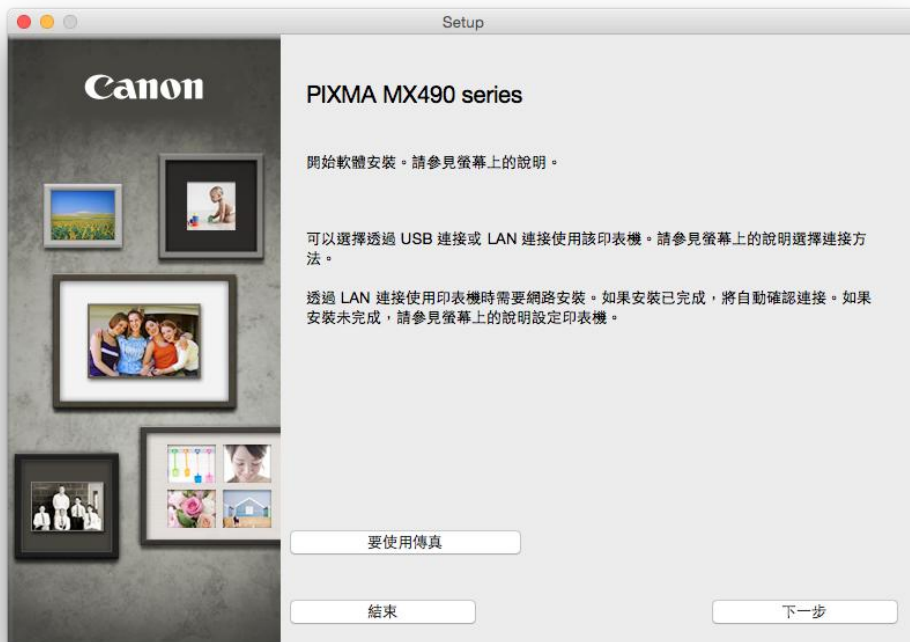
Setup

Canon

PIXMA MX490 series

開始軟體安裝。請參見螢幕上的說明。

可以選擇透過 USB 連接或 LAN 連接使用該印表機。請參見螢幕上的說明選擇連接方法。

透過 LAN 連接使用印表機時需要網路安裝。如果安裝已完成，將自動確認連接。如果安裝未完成，請參見螢幕上的說明設定印表機。

要使用傳真

結束

下一步